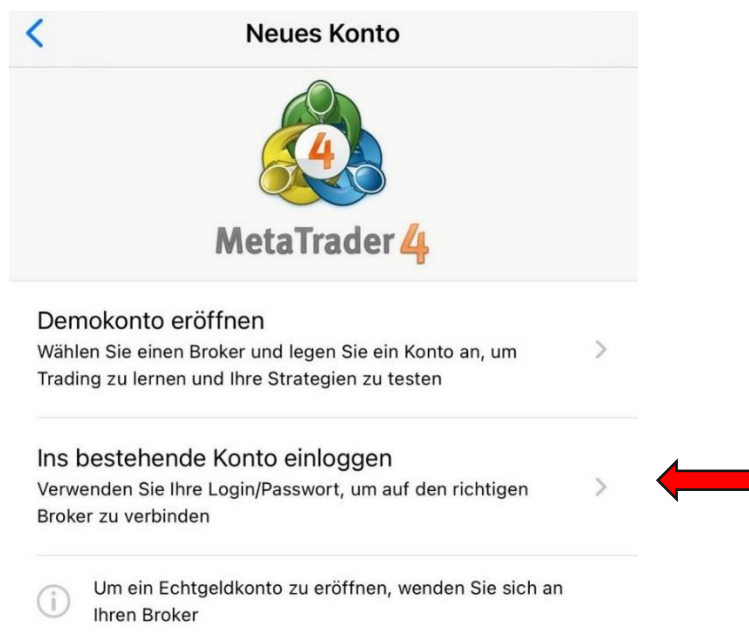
Neues Konto

4

MetaTrader 4

Demokonto eröffnen
Wählen Sie einen Broker und legen Sie ein Konto an, um Trading zu lernen und Ihre Strategien zu testen

Ins bestehende Konto einloggen
Verwenden Sie Ihre Login/Passwort, um auf den richtigen Broker zu verbinden

Um ein Echtgeldkonto zu eröffnen, wenden Sie sich an Ihren Broker